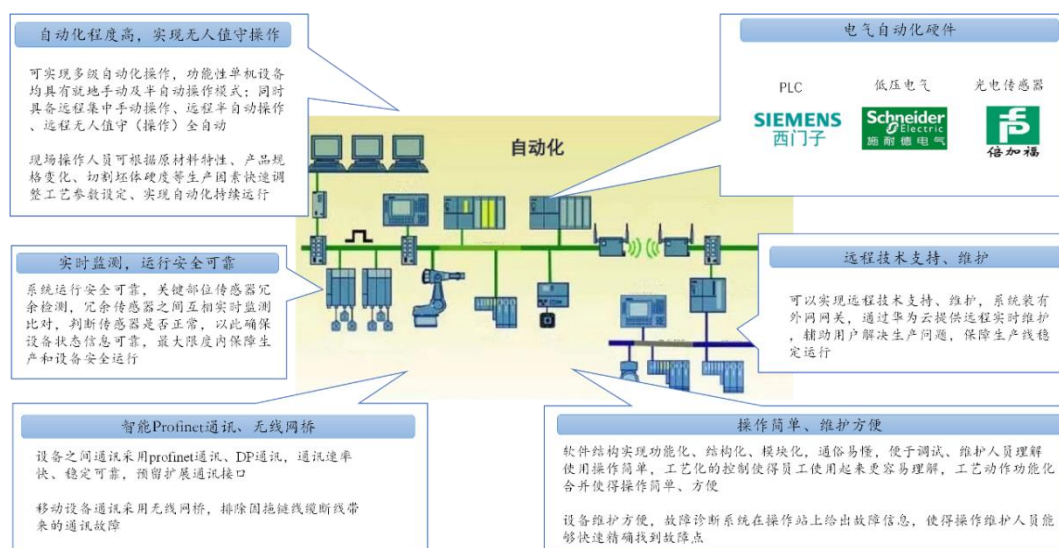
自动化程度高，实现无人值守操作

可实现多级自动化操作，功能性单机设备均具有就地手动及半自动操作模式；同时具备远程集中手动操作、远程半自动操作、远程无人值守（操作）全自动

现场操作人员可根据原材料特性、产品规格变化、切割坯体硬度等生产因素快速调整工艺参数设定、实现自动化持续运行

电气自动化硬件

PLC

低压电气

光电传感器

SIEMENS
西门子

Schneider Electric
施耐德电气

倍加福

自动化

实时监测，运行安全可靠

系统运行安全可靠，关键部位传感器冗余检测，冗余传感器之间互相实时监测比对，判断传感器是否正常，以此确保设备状态信息可靠，最大限度内保障生产和设备安全运行

远程技术支持、维护

可以实现远程技术支持、维护，系统装有外网网关，通过华为云提供远程实时维护，辅助用户解决生产问题，保障生产线稳定运行

智能Profinet通讯、无线网桥

设备之间通讯采用profinet通讯、DP通讯，通讯速率快、稳定可靠，预留扩展通讯接口

移动设备通讯采用无线网桥，排除因拖链线缆断线带来的通讯故障

操作简单、维护方便

软件结构实现功能化、结构化、模块化，通俗易懂，便于调试、维护人员理解使用操作简单，工艺化的控制使得员工使用起来更容易理解，工艺动作功能化合并使得操作简单、方便

设备维护方便，故障诊断系统在操作站上给出故障信息，使得操作维护人员能够快速精确找到故障点